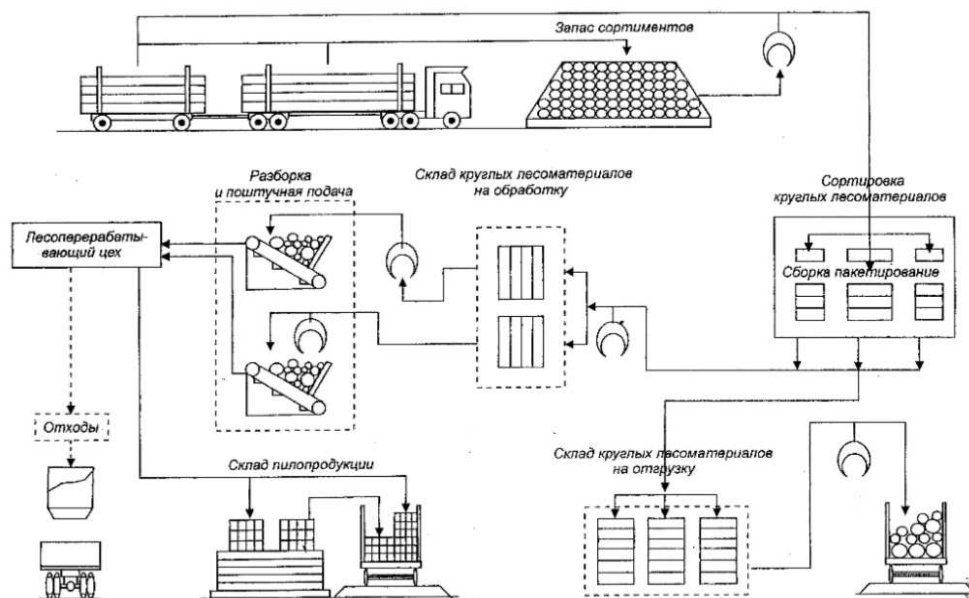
Запас сортиментов

Разборка и поштучная подача

Склад круглых лесоматериалов на обработку

Сортировка круглых лесоматериалов

Лесоперерабатывающий цех

Сборка пакетирование

Отходы

Склад пилопродукции

Склад круглых лесоматериалов на отгрузку